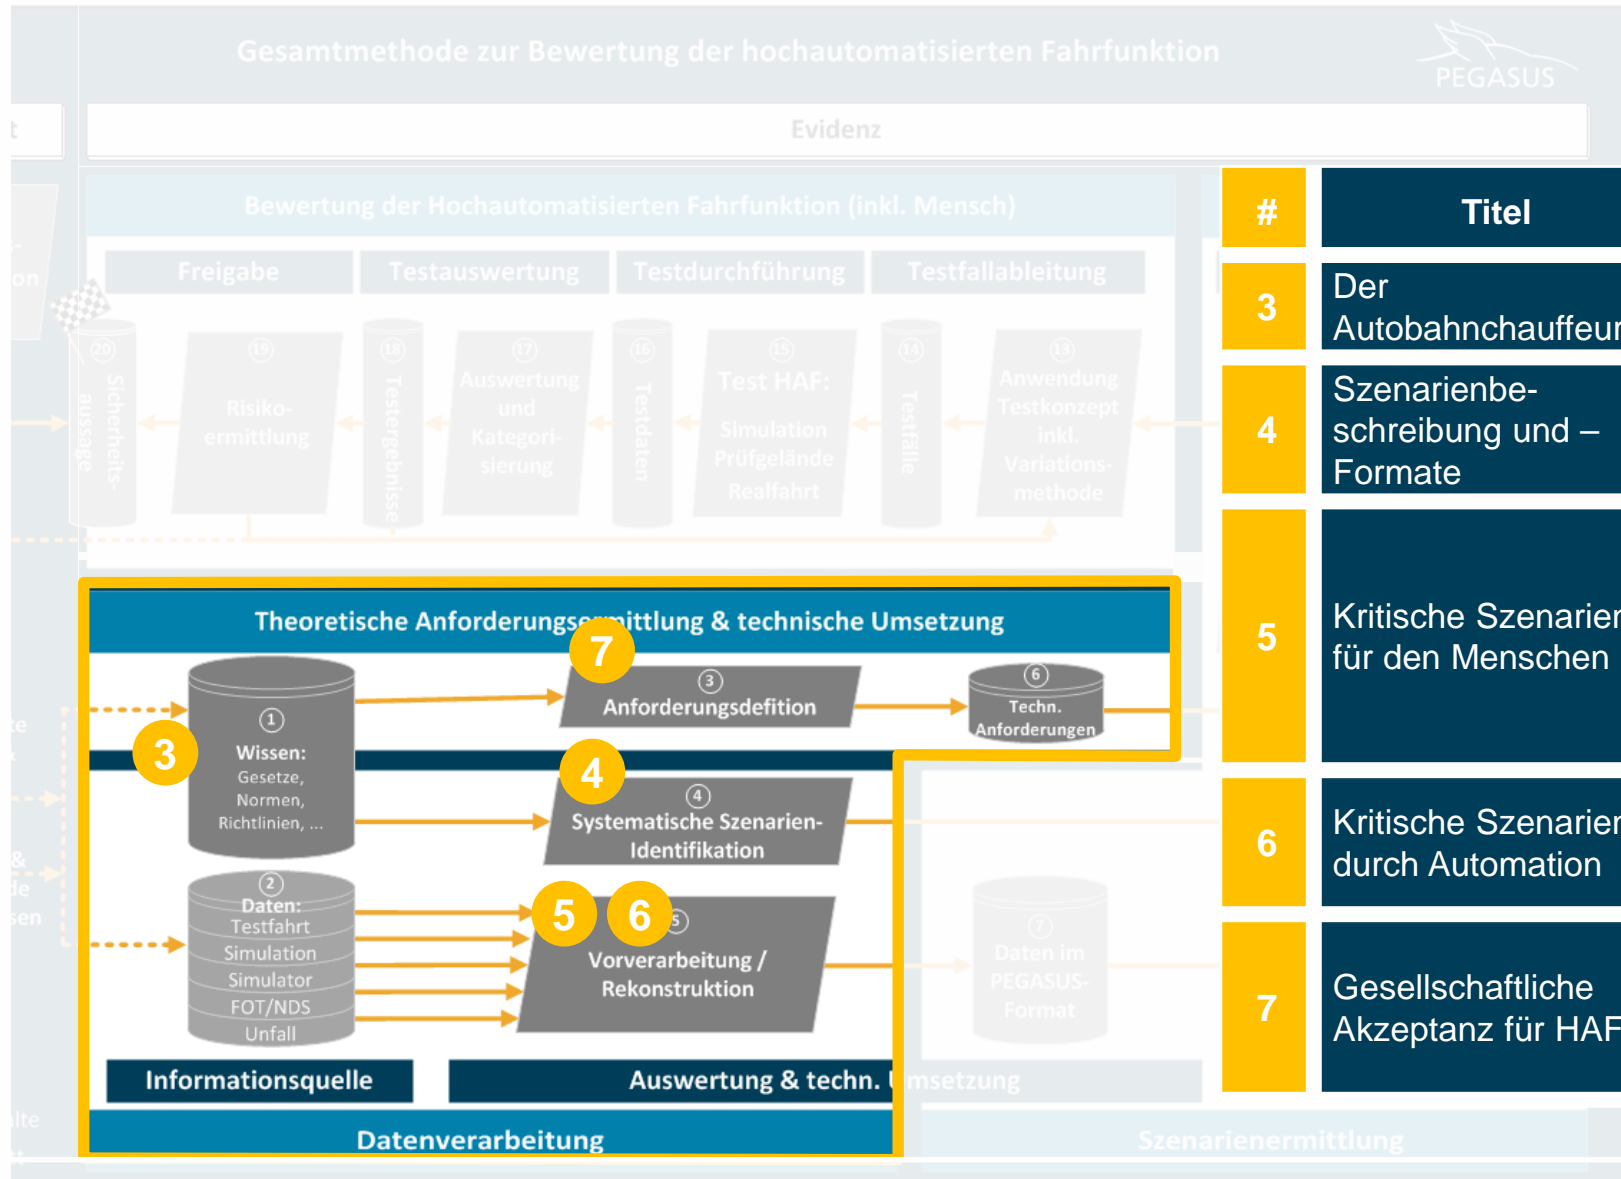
Gesamtmethode zur Bewertung der hochautomatisierten Fahrfunktion

PEGASUS

Evidenz

Bewertung der Hochautomatisierten Fahrfunktion (inkl. Mensch)

Freigabe

Testauswertung

Testdurchführung

Testfallableitung

20 Sicherheitsaussage

19 Risikoermittlung

18 Testergebnisse

17 Auswertung und Kategorisierung

16 Testdaten

15 Test HAF: Simulation Prüfgelände Realfahrt

14 Testfälle

13 Anwendung Testkonzept inkl. Variationsmethode

Theoretische Anforderungsermittlung & technische Umsetzung

7

1 Wissen: Gesetze, Normen, Richtlinien, ...

3

3 Anforderungsdefition

6 Techn. Anforderungen

4

4 Systematische Szenarien-Identifikation

2 Daten: Testfahrt Simulation Simulator FOT/NDS Unfall

5 6

5 Vorverarbeitung / Rekonstruktion

7 Daten im PEGASUS-Format

Informationsquelle

Auswertung & techn. Umsetzung

Datenverarbeitung

Szenarienermittlung

| # | Titel |
|---|---|
| 3 | Der Autobahnchauffeur |
| 4 | Szenarienbeschreibung und –Formate |
| 5 | Kritische Szenarien für den Menschen |
| 6 | Kritische Szenarien durch Automation |
| 7 | Gesellschaftliche Akzeptanz für HAF |